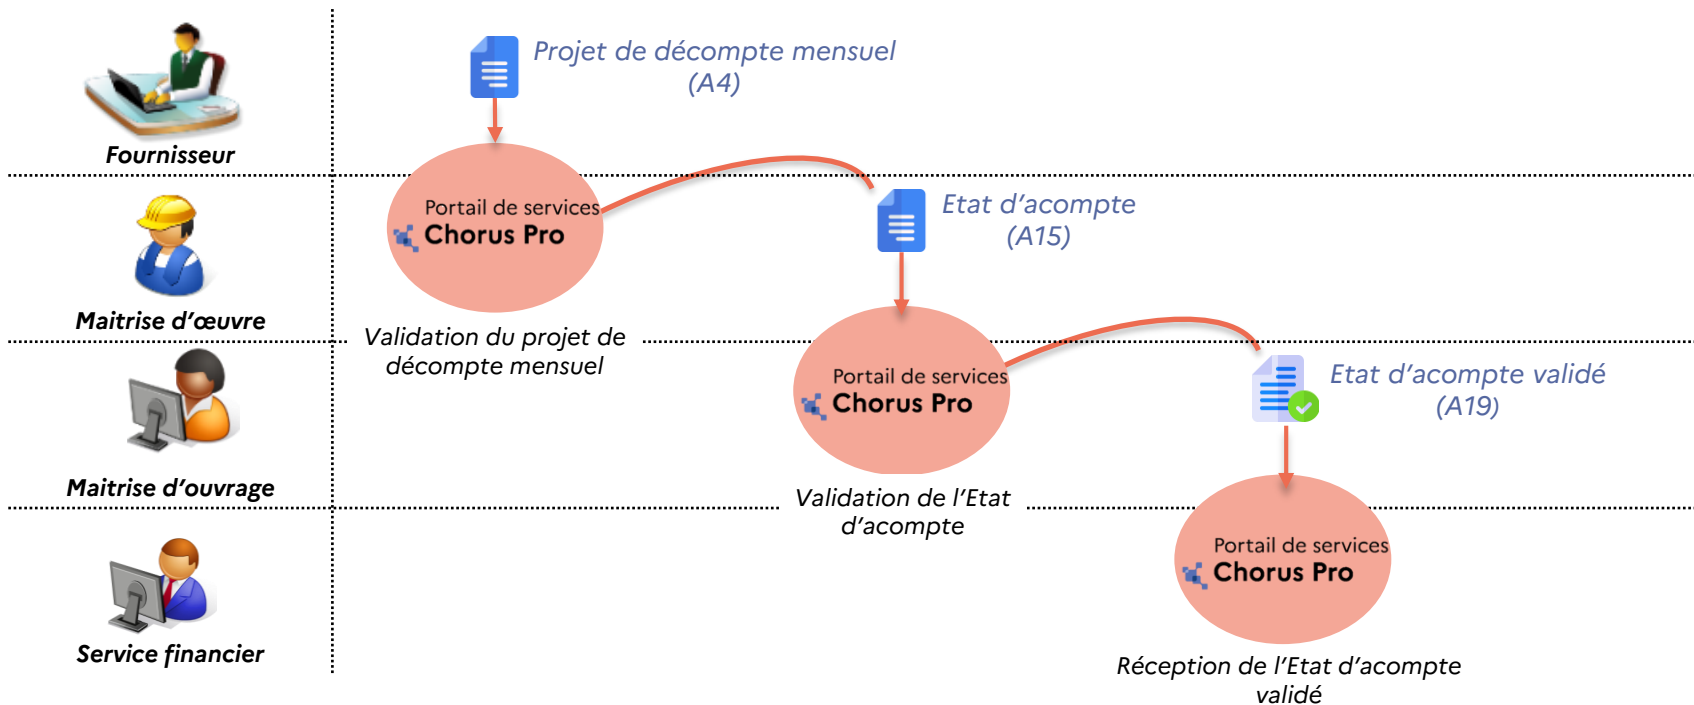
Fournisseur

Projet de décompte mensuel (A4)

Maitrise d'œuvre

Portail de services
Chorus Pro

Validation du projet de décompte mensuel

Etat d'acompte (A15)

Maitrise d'ouvrage

Portail de services
Chorus Pro

Validation de l'Etat d'acompte

Etat d'acompte validé (A19)

Service financier

Portail de services
Chorus Pro

Réception de l'Etat d'acompte validé